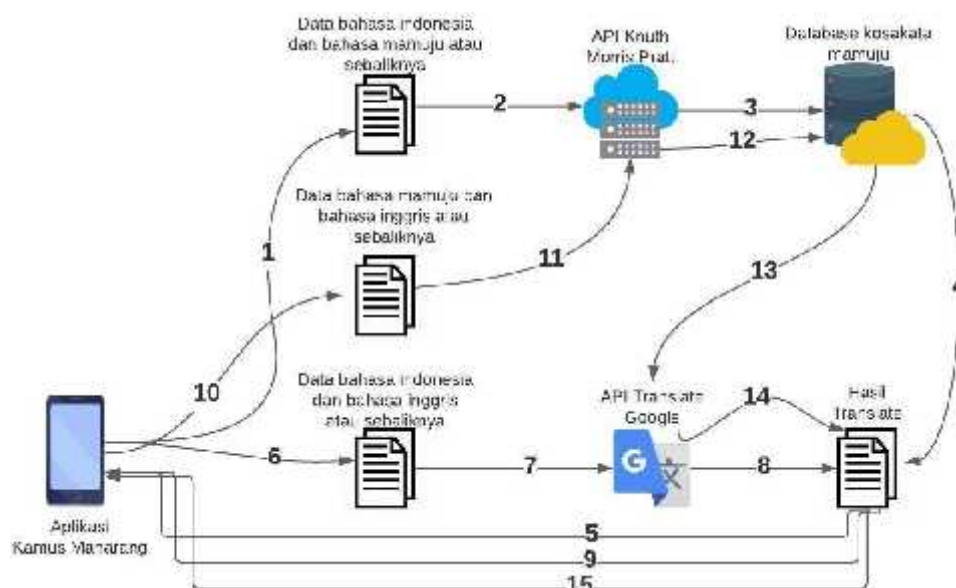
Data bahasa indonesia dan bahasa mamuju atau sebaliknya

API Knuth Morris Pratt

Database kosakata mamuju

2

3

12

1

Data bahasa mamuju dan bahasa inggris atau sebaliknya

11

13

10

Data bahasa indonesia dan bahasa inggris atau sebaliknya

API Translate Google

14

Hasil Translate

6

7

8

Aplikasi Kamus Manarang

5

9

15